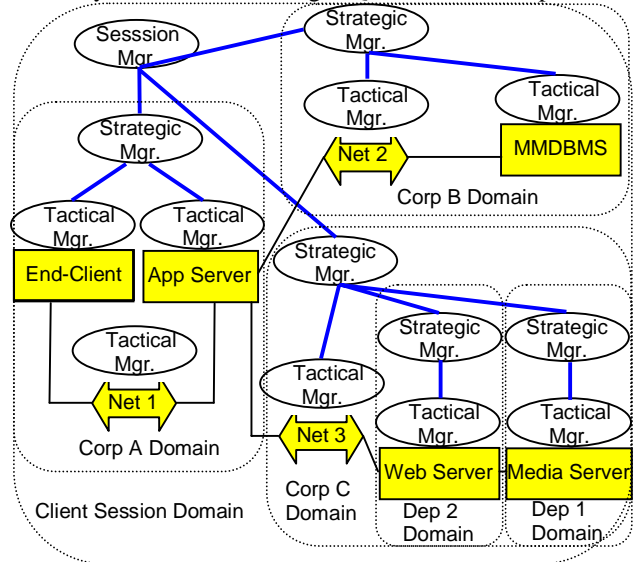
Sesssion Mgr.

Strategic Mgr.

Tactical Mgr.

Tactical Mgr.

Net 2

MMDBMS

Corp B Domain

Strategic Mgr.

Tactical Mgr.

Tactical Mgr.

End-Client

App Server

Tactical Mgr.

Net 1

Corp A Domain

Strategic Mgr.

Strategic Mgr.

Strategic Mgr.

Tactical Mgr.

Tactical Mgr.

Tactical Mgr.

Net 3

Web Server

Media Server

Client Session Domain

Corp C Domain

Dep 2 Domain

Dep 1 Domain